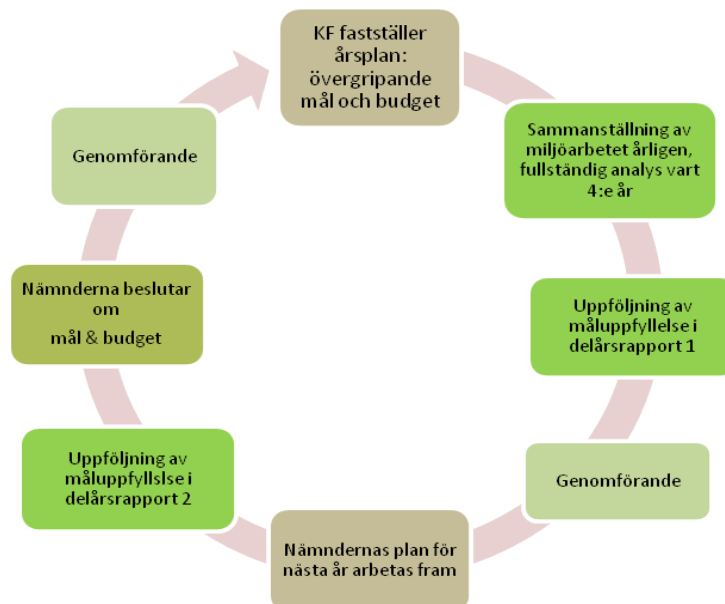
KF fastställer årsplan: övergripande mål och budget

Sammanställning av miljöarbetet årligen, fullständig analys vart 4:e år

Uppföljning av måluppfyllelse i delårsrapport 1

Genomförande

Nämndernas plan för nästa år arbetas fram

Uppföljning av måluppfyllslse i delårsrapport 2

Nämnderna beslutar om
mål & budget

Genomförande